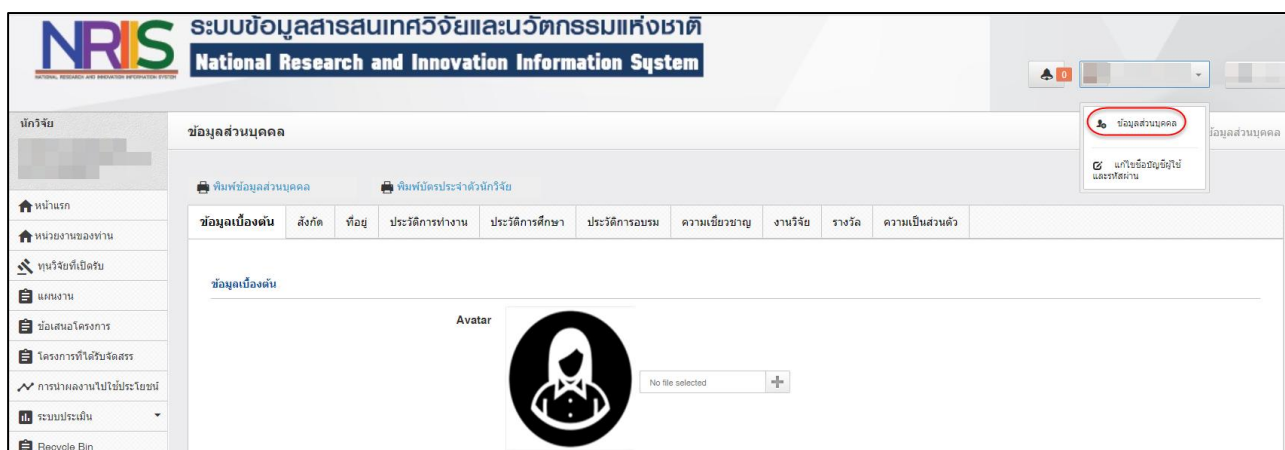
NRIS
NATIONAL RESEARCH AND INNOVATION INFORMATION SYSTEM
ระบบข้อมูลสารสนเทศวิจัยและนวัตกรรมแห่งชาติ
National Research and Innovation Information System

0

ข้อมูลส่วนบุคคล
แก้ไขชื่อบัญชีผู้ใช้และรหัสผ่าน

นักวิจัย

หน้าแรก
หน่วยงานของท่าน
ทุนวิจัยที่เปิดรับ
แผนงาน
ข้อเสนอโครงการ
โครงการที่ได้รับจัดสรร
การนำผลงานไปใช้ประโยชน์
ระบบประเมิน
Recycle Bin

ข้อมูลส่วนบุคคล
ข้อมูลส่วนบุคคล

พิมพ์ข้อมูลส่วนบุคคล
พิมพ์บัตรประจำตัวนักวิจัย

| ข้อมูลเบื้องต้น | สังกัด | ที่อยู่ | ประวัติการทำงาน | ประวัติการศึกษา | ประวัติการอบรม | ความเชี่ยวชาญ | งานวิจัย | รางวัล | ความเป็นส่วนตัว |
|---|---|---|---|---|---|---|---|---|---|

ข้อมูลเบื้องต้น

Avatar
No file selected
+